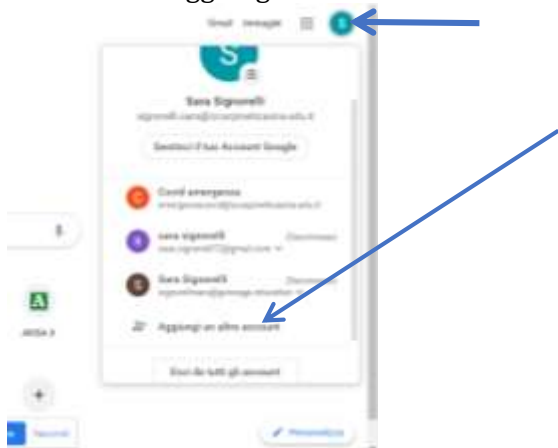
Gmail Immagini

S

S

Sara Signorelli
signorelli.sara@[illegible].edu.it

Gestisci il tuo Account Google

C Covid emergenza
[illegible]

S sara signorelli
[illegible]@gmail.com

S Sara Signorelli
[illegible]

Aggiungi un altro account

Esci da tutti gli account

Personalizza